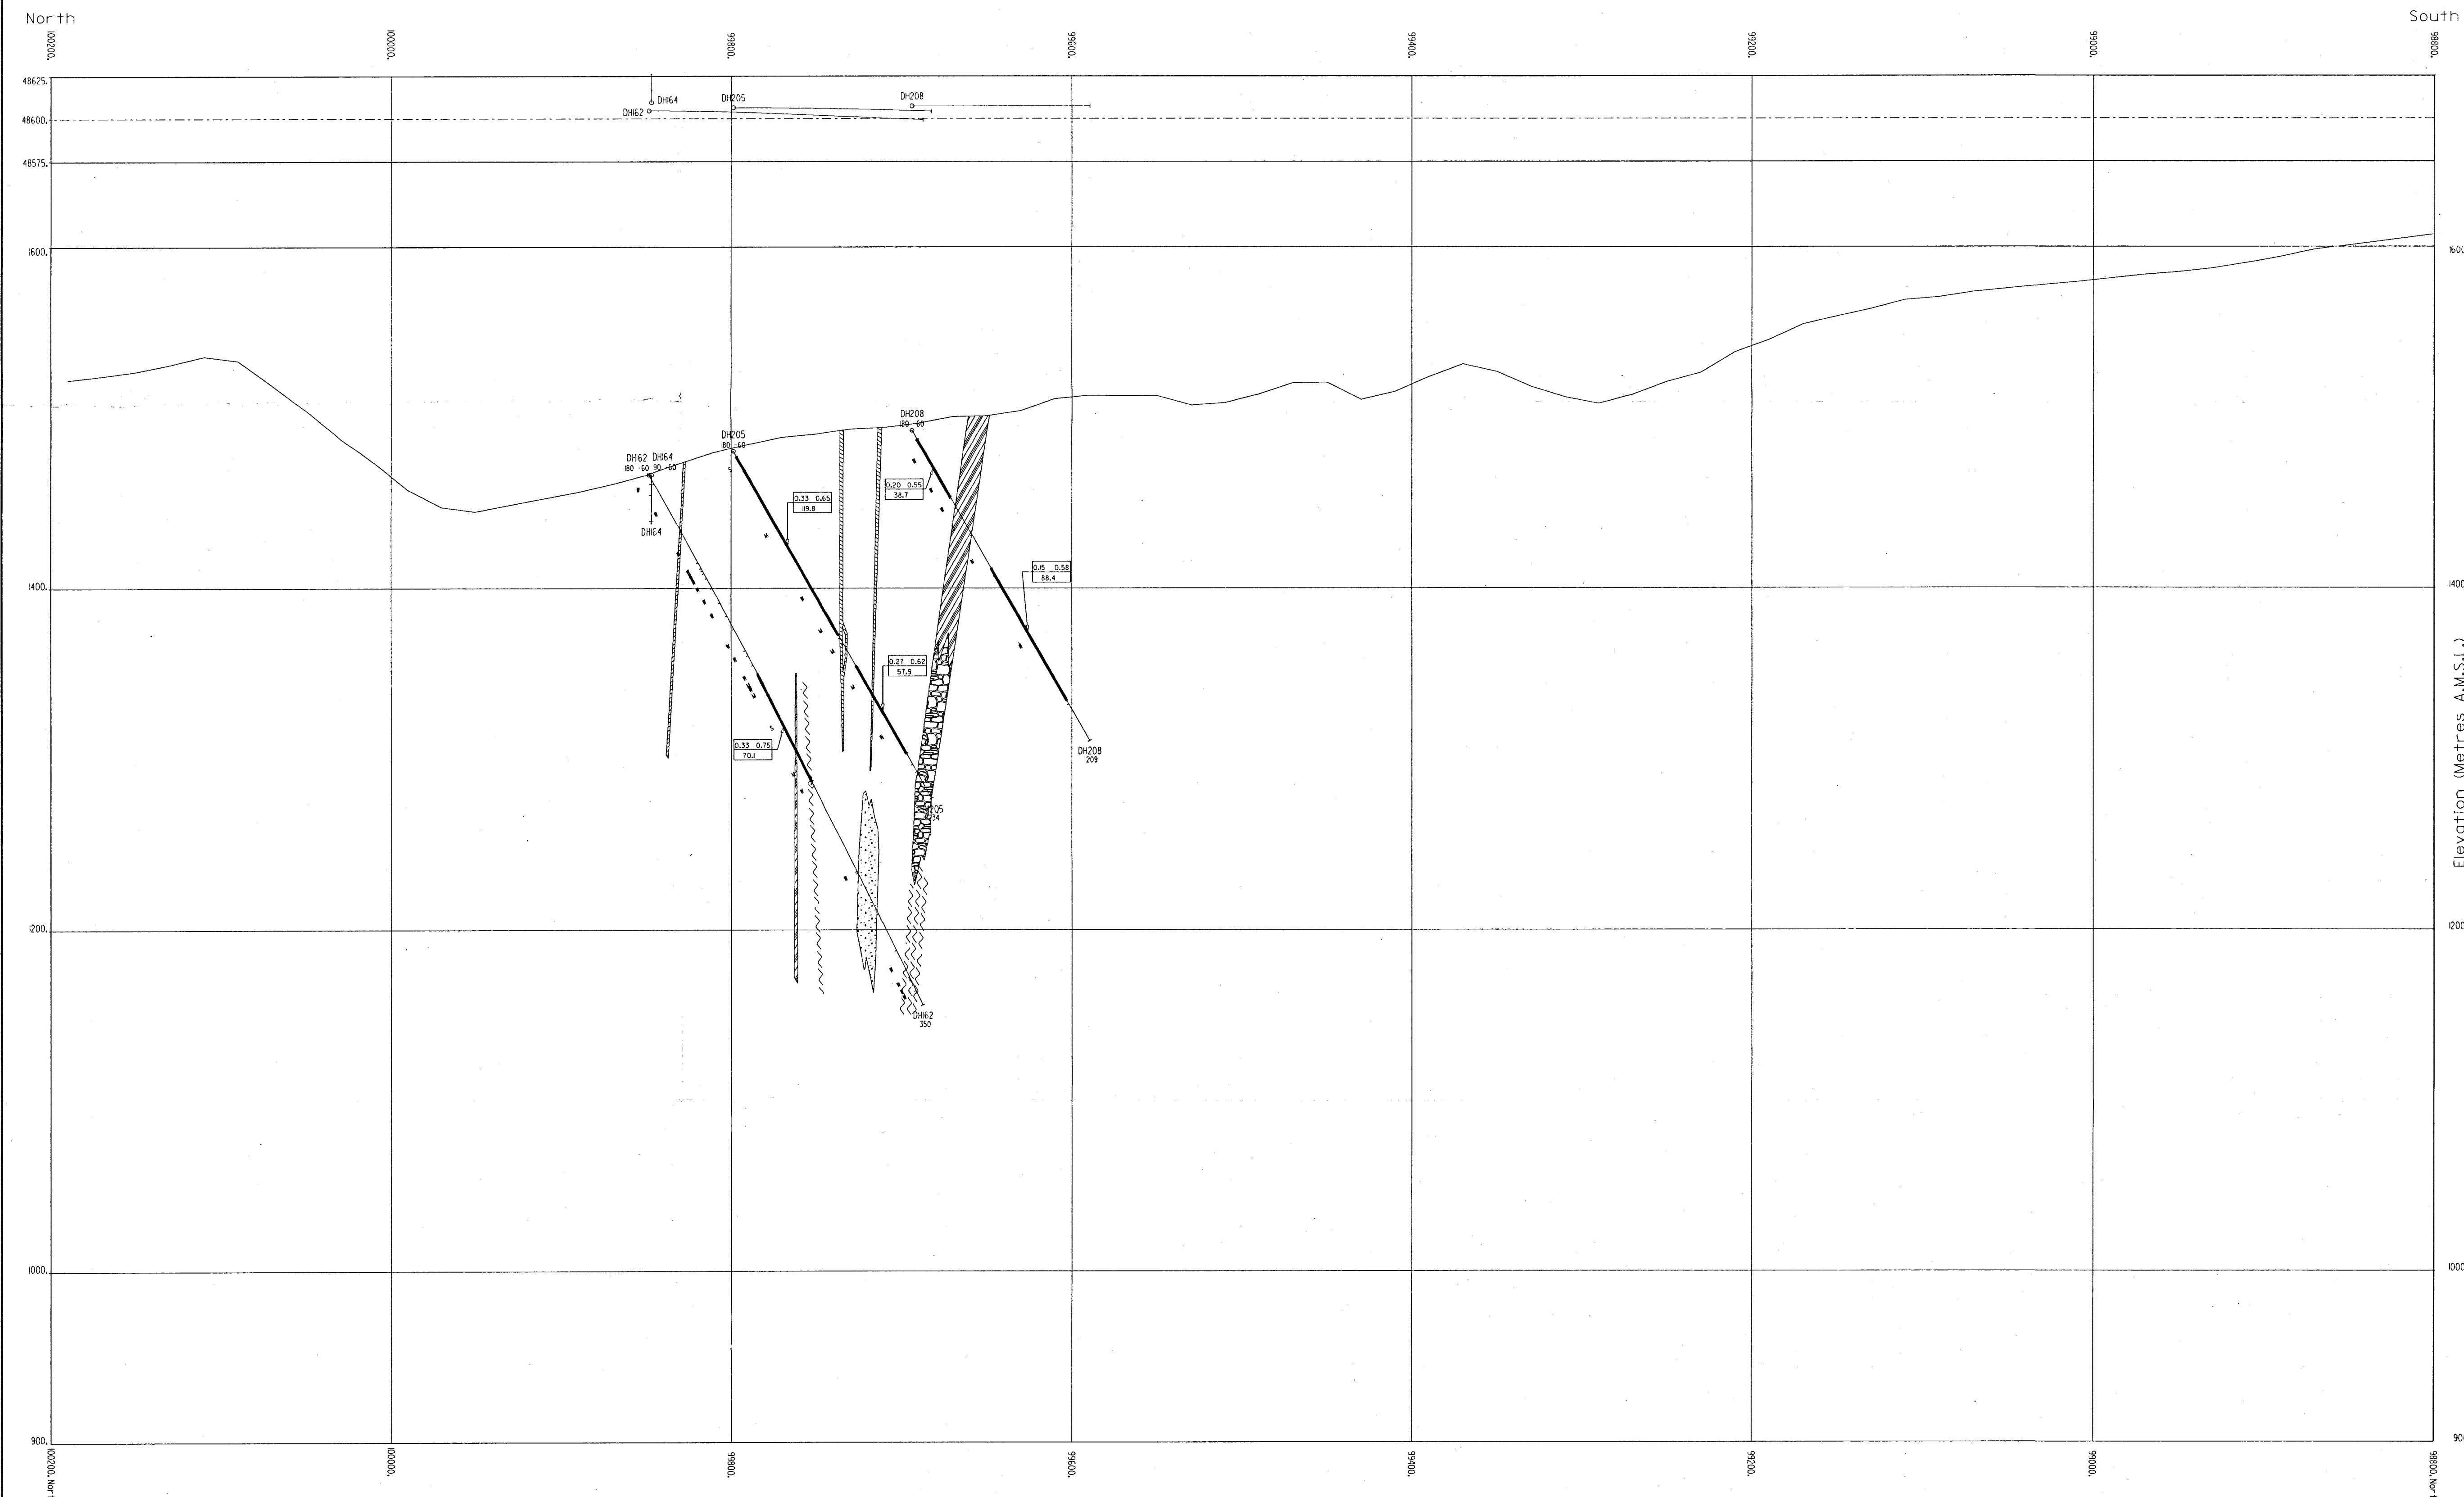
North

South

1002001.

1000001.

998001.

996001.

994001.

992001.

990001.

988001.

48625.

48600.

48575.

DH164

DH162

DH205

DH208

1600.

1600

DH208
180 -60

DH205
180 -60

DH162 DH164
180 -60 90 -60

0.33 0.65
119.8

0.20 0.55
38.7

DH164

0.15 0.58
88.4

1400.

1400

0.27 0.62
57.9

0.33 0.75
70.1

DH208
209

DH205
234

Elevation (Metres A.M.S.L.)

1200.

1200

DH162
350

1000.

1000

900.

900

1002001. North

1000001.

998001.

996001.

994001.

992001.

990001.

988001. North